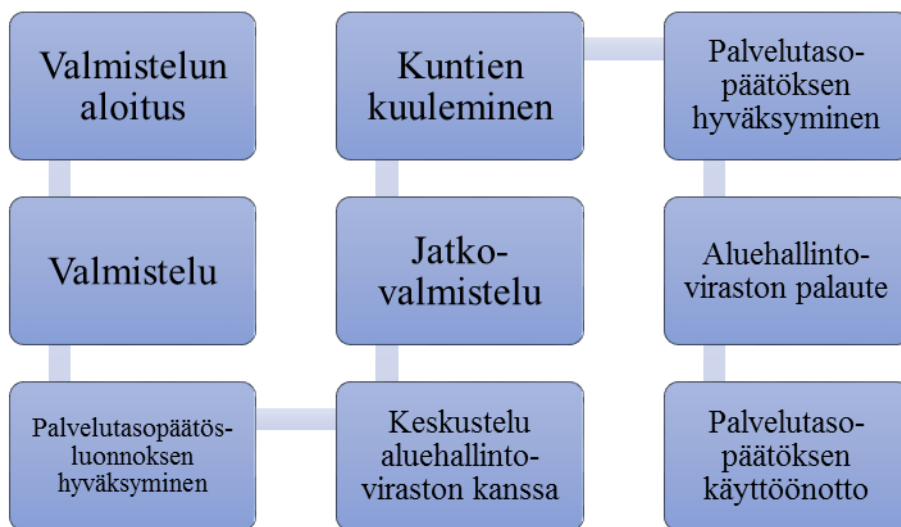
Valmistelun aloitus

Valmistelu

Palvelutasopäätös-luonnoksen hyväksyminen

Keskustelu aluehallinto-viraston kanssa

Jatko-valmistelu

Kuntien kuuleminen

Palvelutaso-päätöksen hyväksyminen

Aluehallinto-viraston palaute

Palvelutaso-päätöksen käyttöönotto